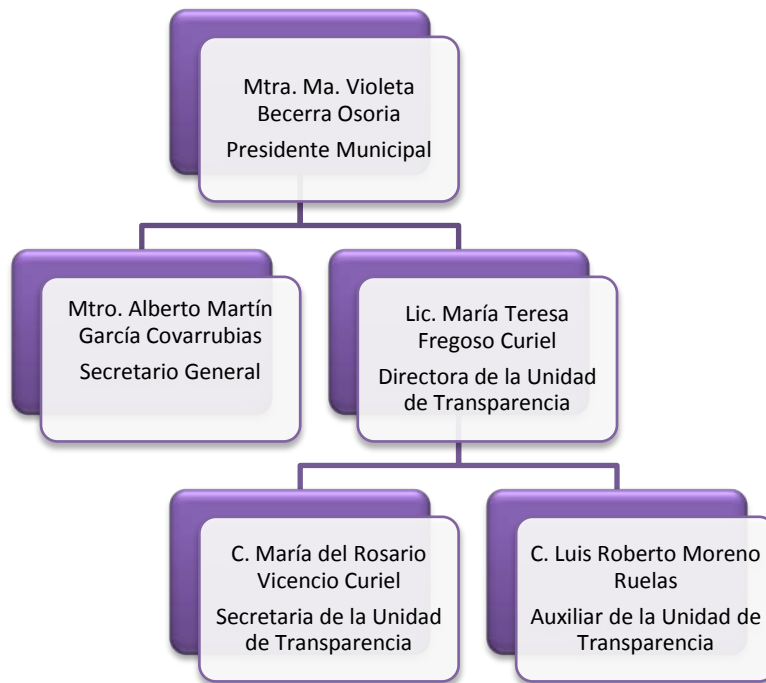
Mtra. Ma. Violeta Becerra Osoria
Presidente Municipal

Mtro. Alberto Martín García Covarrubias
Secretario General

Lic. María Teresa Fregoso Curiel
Directora de la Unidad de Transparencia

C. María del Rosario Vicencio Curiel
Secretaria de la Unidad de Transparencia

C. Luis Roberto Moreno Ruelas
Auxiliar de la Unidad de Transparencia